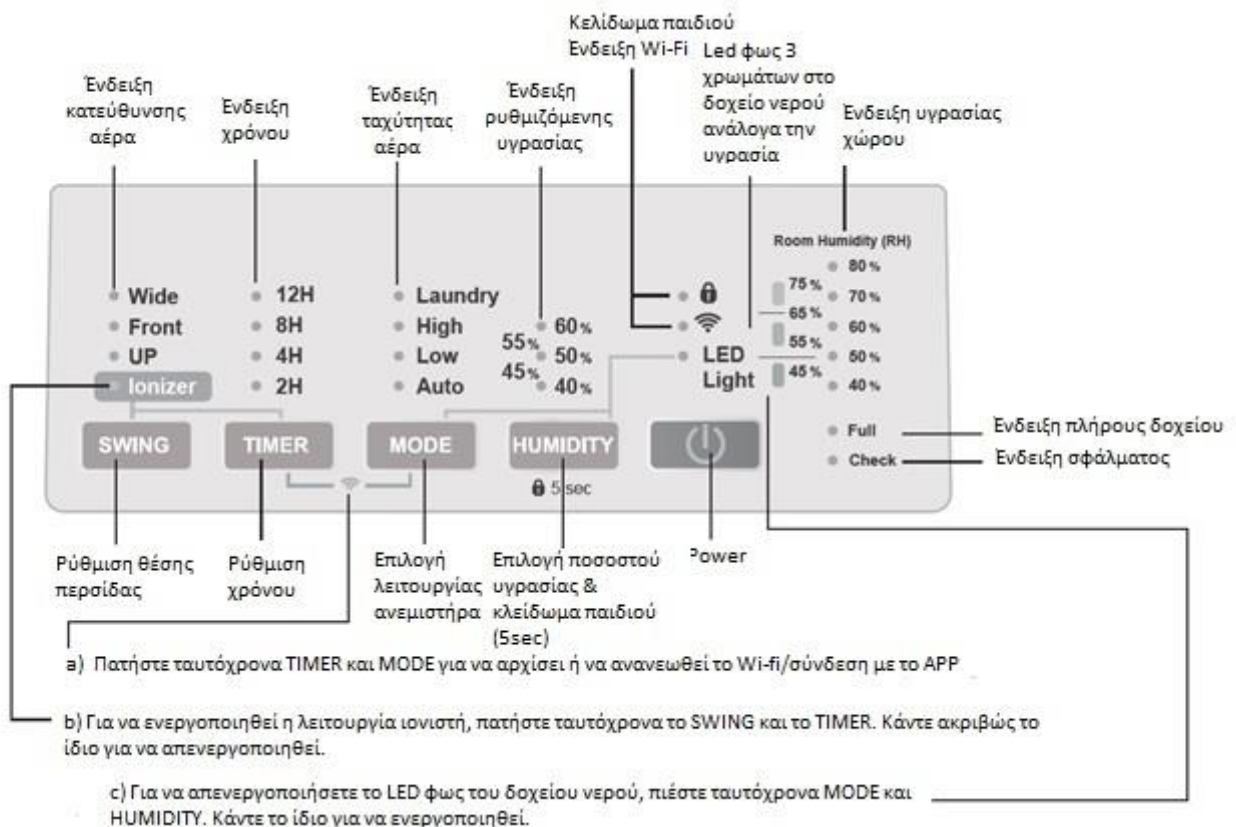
Κελίδωμα παιδιού
Ένδειξη Wi-Fi

Led φως 3 χρωμάτων στο δοχείο νερού ανάλογα την υγρασία

Ένδειξη κατεύθυνσης αέρα

Ένδειξη χρόνου

Ένδειξη ταχύτητας αέρα

Ένδειξη ρυθμιζόμενης υγρασίας

Ένδειξη υγρασίας χώρου

Room Humidity (RH)

Wide
Front
UP
Ionizer

12H
8H
4H
2H

Laundry
High
Low
Auto

55%
45%
60%
50%
40%

LED Light

75%
65%
55%
45%

80%
70%
60%
50%
40%

Full
Check

Ένδειξη πλήρους δοχείου
Ένδειξη σφάλματος

SWING
TIMER
MODE
HUMIDITY

5 sec

Ρύθμιση θέσης περσίδας

Ρύθμιση χρόνου

Επιλογή λειτουργίας ανεμιστήρα

Επιλογή ποσοστού υγρασίας & κλείδωμα παιδιού (5sec)

Power

a) Πατήστε ταυτόχρονα TIMER και MODE για να αρχίσει ή να ανανεωθεί το Wi-fi/σύνδεση με το APP

b) Για να ενεργοποιηθεί η λειτουργία ιονιστή, πατήστε ταυτόχρονα το SWING και το TIMER. Κάντε ακριβώς το ίδιο για να απενεργοποιηθεί.

c) Για να απενεργοποιήσετε το LED φως του δοχείου νερού, πιέστε ταυτόχρονα MODE και HUMIDITY. Κάντε το ίδιο για να ενεργοποιηθεί.